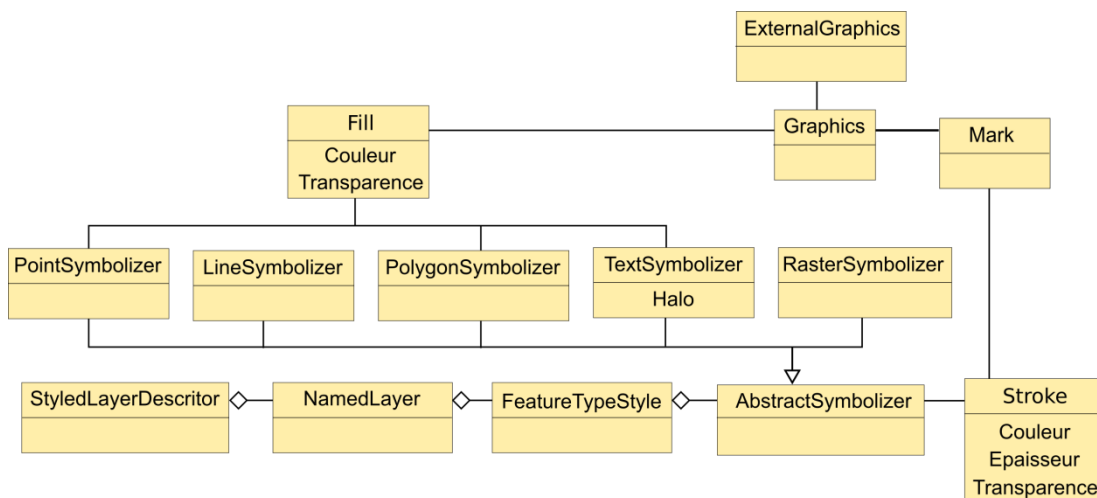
ExternalGraphics

Fill
Couleur
Transparence

Graphics

Mark

PointSymbolizer

LineSymbolizer

PolygonSymbolizer

TextSymbolizer
Halo

RasterSymbolizer

StyledLayerDescritor

NamedLayer

FeatureTypeStyle

AbstractSymbolizer

Stroke
Couleur
Epaisseur
Transparence